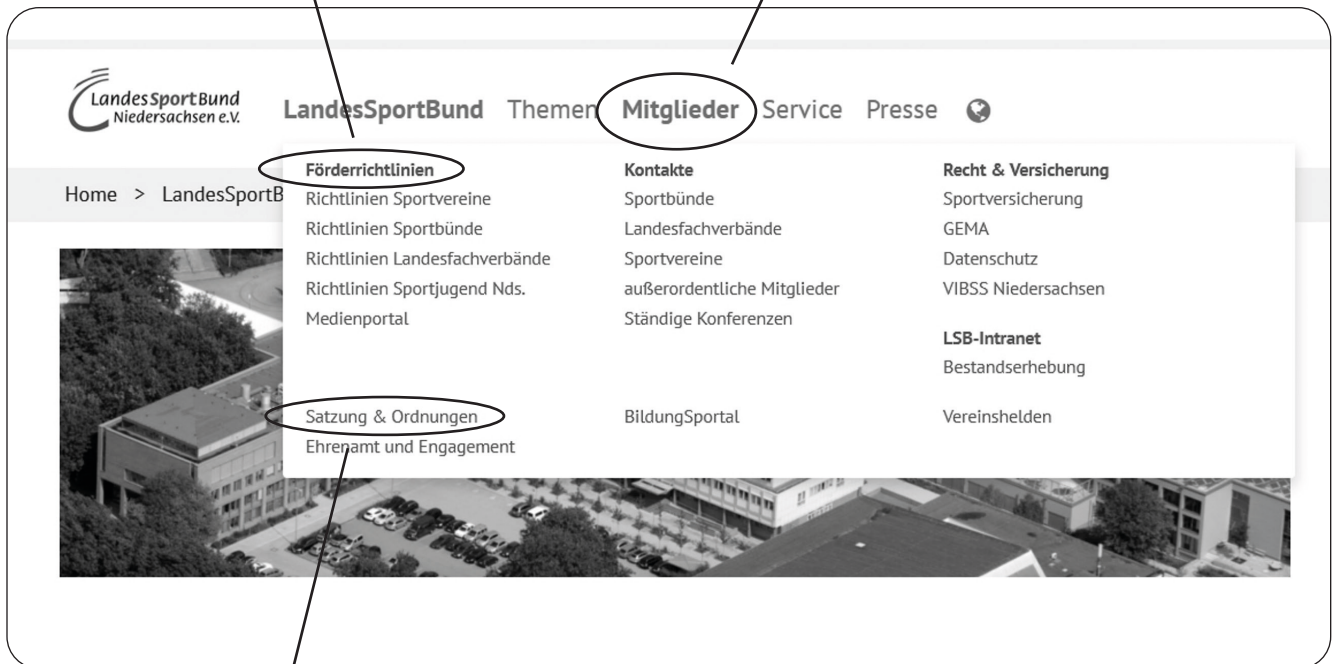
LandesSportBund Niedersachsen e.V.

LandesSportBund Themen Mitglieder Service Presse

Home > LandesSportB

Förderrichtlinien
Richtlinien Sportvereine
Richtlinien Sportbünde
Richtlinien Landesfachverbände
Richtlinien Sportjugend Nds.
Medienportal

Satzung & Ordnungen
Ehrenamt und Engagement

Kontakte
Sportbünde
Landesfachverbände
Sportvereine
außerordentliche Mitglieder
Ständige Konferenzen

BildungSportal

Recht & Versicherung
Sportversicherung
GEMA
Datenschutz
VIBSS Niedersachsen

LSB-Intranet
Bestandserhebung

Vereinshelden